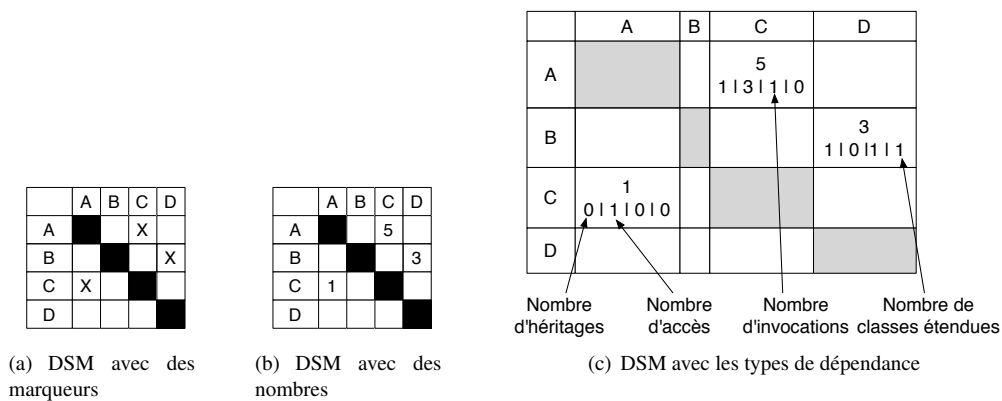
|   | A | B | C | D |
|---|---|---|---|---|
| A |   |   | X |   |
| B |   |   |   | X |
| C | X |   |   |   |
| D |   |   |   |   |

(a) DSM avec des marqueurs

|   | A | B | C | D |
|---|---|---|---|---|
| A |   |   | 5 |   |
| B |   |   |   | 3 |
| C | 1 |   |   |   |
| D |   |   |   |   |

(b) DSM avec des nombres

|   | A | B | C | D |
|---|---|---|---|---|
| A |   |   | 5 1 \| 3 \| 1 \| 0 |   |
| B |   |   |   | 3 1 \| 0 \| 1 \| 1 |
| C | 1 0 \| 1 \| 0 \| 0 |   |   |   |
| D |   |   |   |   |

Nombre d'héritages

Nombre d'accès

Nombre d'invocations

Nombre de classes étendues

(c) DSM avec les types de dépendance